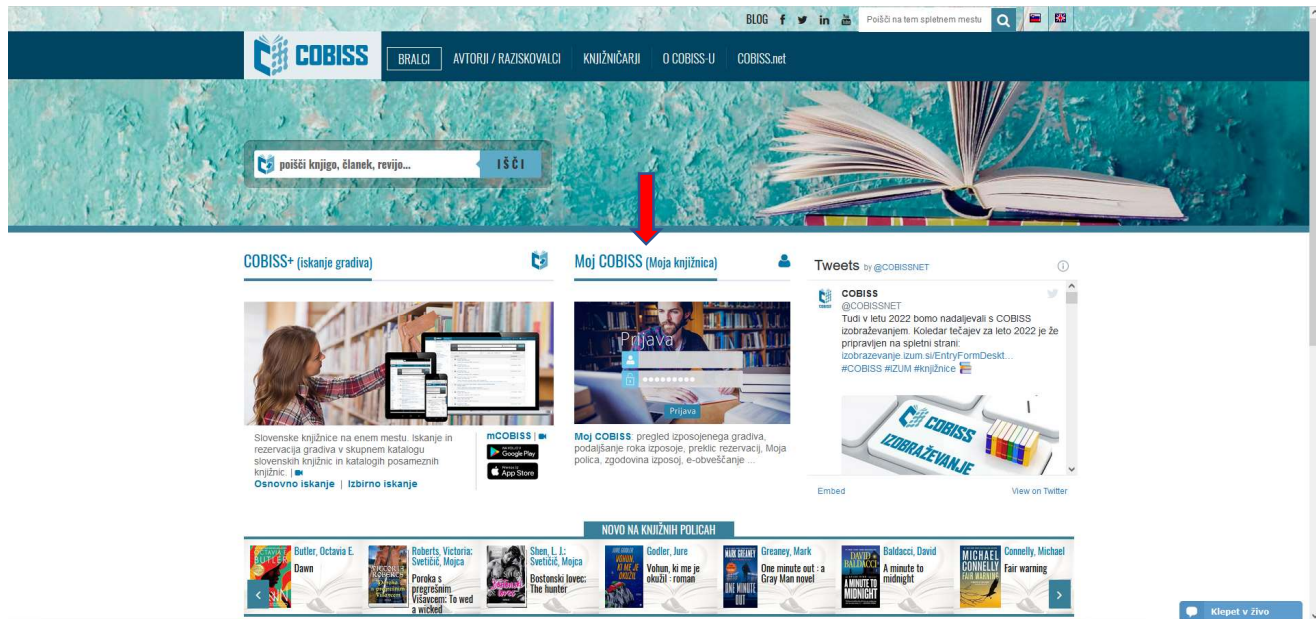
BLOG f in Poišči na tem spletnem mestu

COBISS BRALCI AVTORJI / RAZISKOVALCI KNJIŽNIČARJI O COBISS-U COBISS.net

poišči knjigo, članek, revijo... IŠČI

COBISS+ (iskanje gradiva)

Slovenske knjižnice na enem mestu. Iskanje in rezervacija gradiva v skupnem katalogu slovenskih knjižnic in katalogih posameznih knjižnic.

Osnovno iskanje | Izbirno iskanje

mCOBISS | GET IT ON Google Play Download on the App Store

Moj COBISS (Moja knjižnica)

Prijava

Prijava

Moj COBISS: pregled izposojenega gradiva, podaljšanje roka izposoje, preklic rezervacij, Moja polica, zgodovina izposoj, e-obveščanje ...

Tweets by @COBISSNET

COBISS
@COBISSNET
Tudi v letu 2022 bomo nadaljevali s COBISS izobraževanjem. Koledar tečajev za leto 2022 je že pripravljen na spletni strani: izobrazevanje.izum.si/EntryFormDeskt... #COBISS #IZUM #knjižnice

COBISS IZOBRAŽEVANJE

Embed View on Twitter

NOVO NA KNJIŽNIH POLICAH

Butler, Octavia E. Dawn
Roberts, Victoria; Svetičič, Mojca Poroka s pregrešnim Visavcem: To wed a wicked
Shen, L. J.; Svetičič, Mojca Bostonski lovec: The hunter
Godler, Jure Vohun, ki me je okužil : roman
Greaney, Mark One minute out : a Gray Man novel
Baldacci, David A minute to midnight
Connelly, Michael Fair warning

Klepet v živo